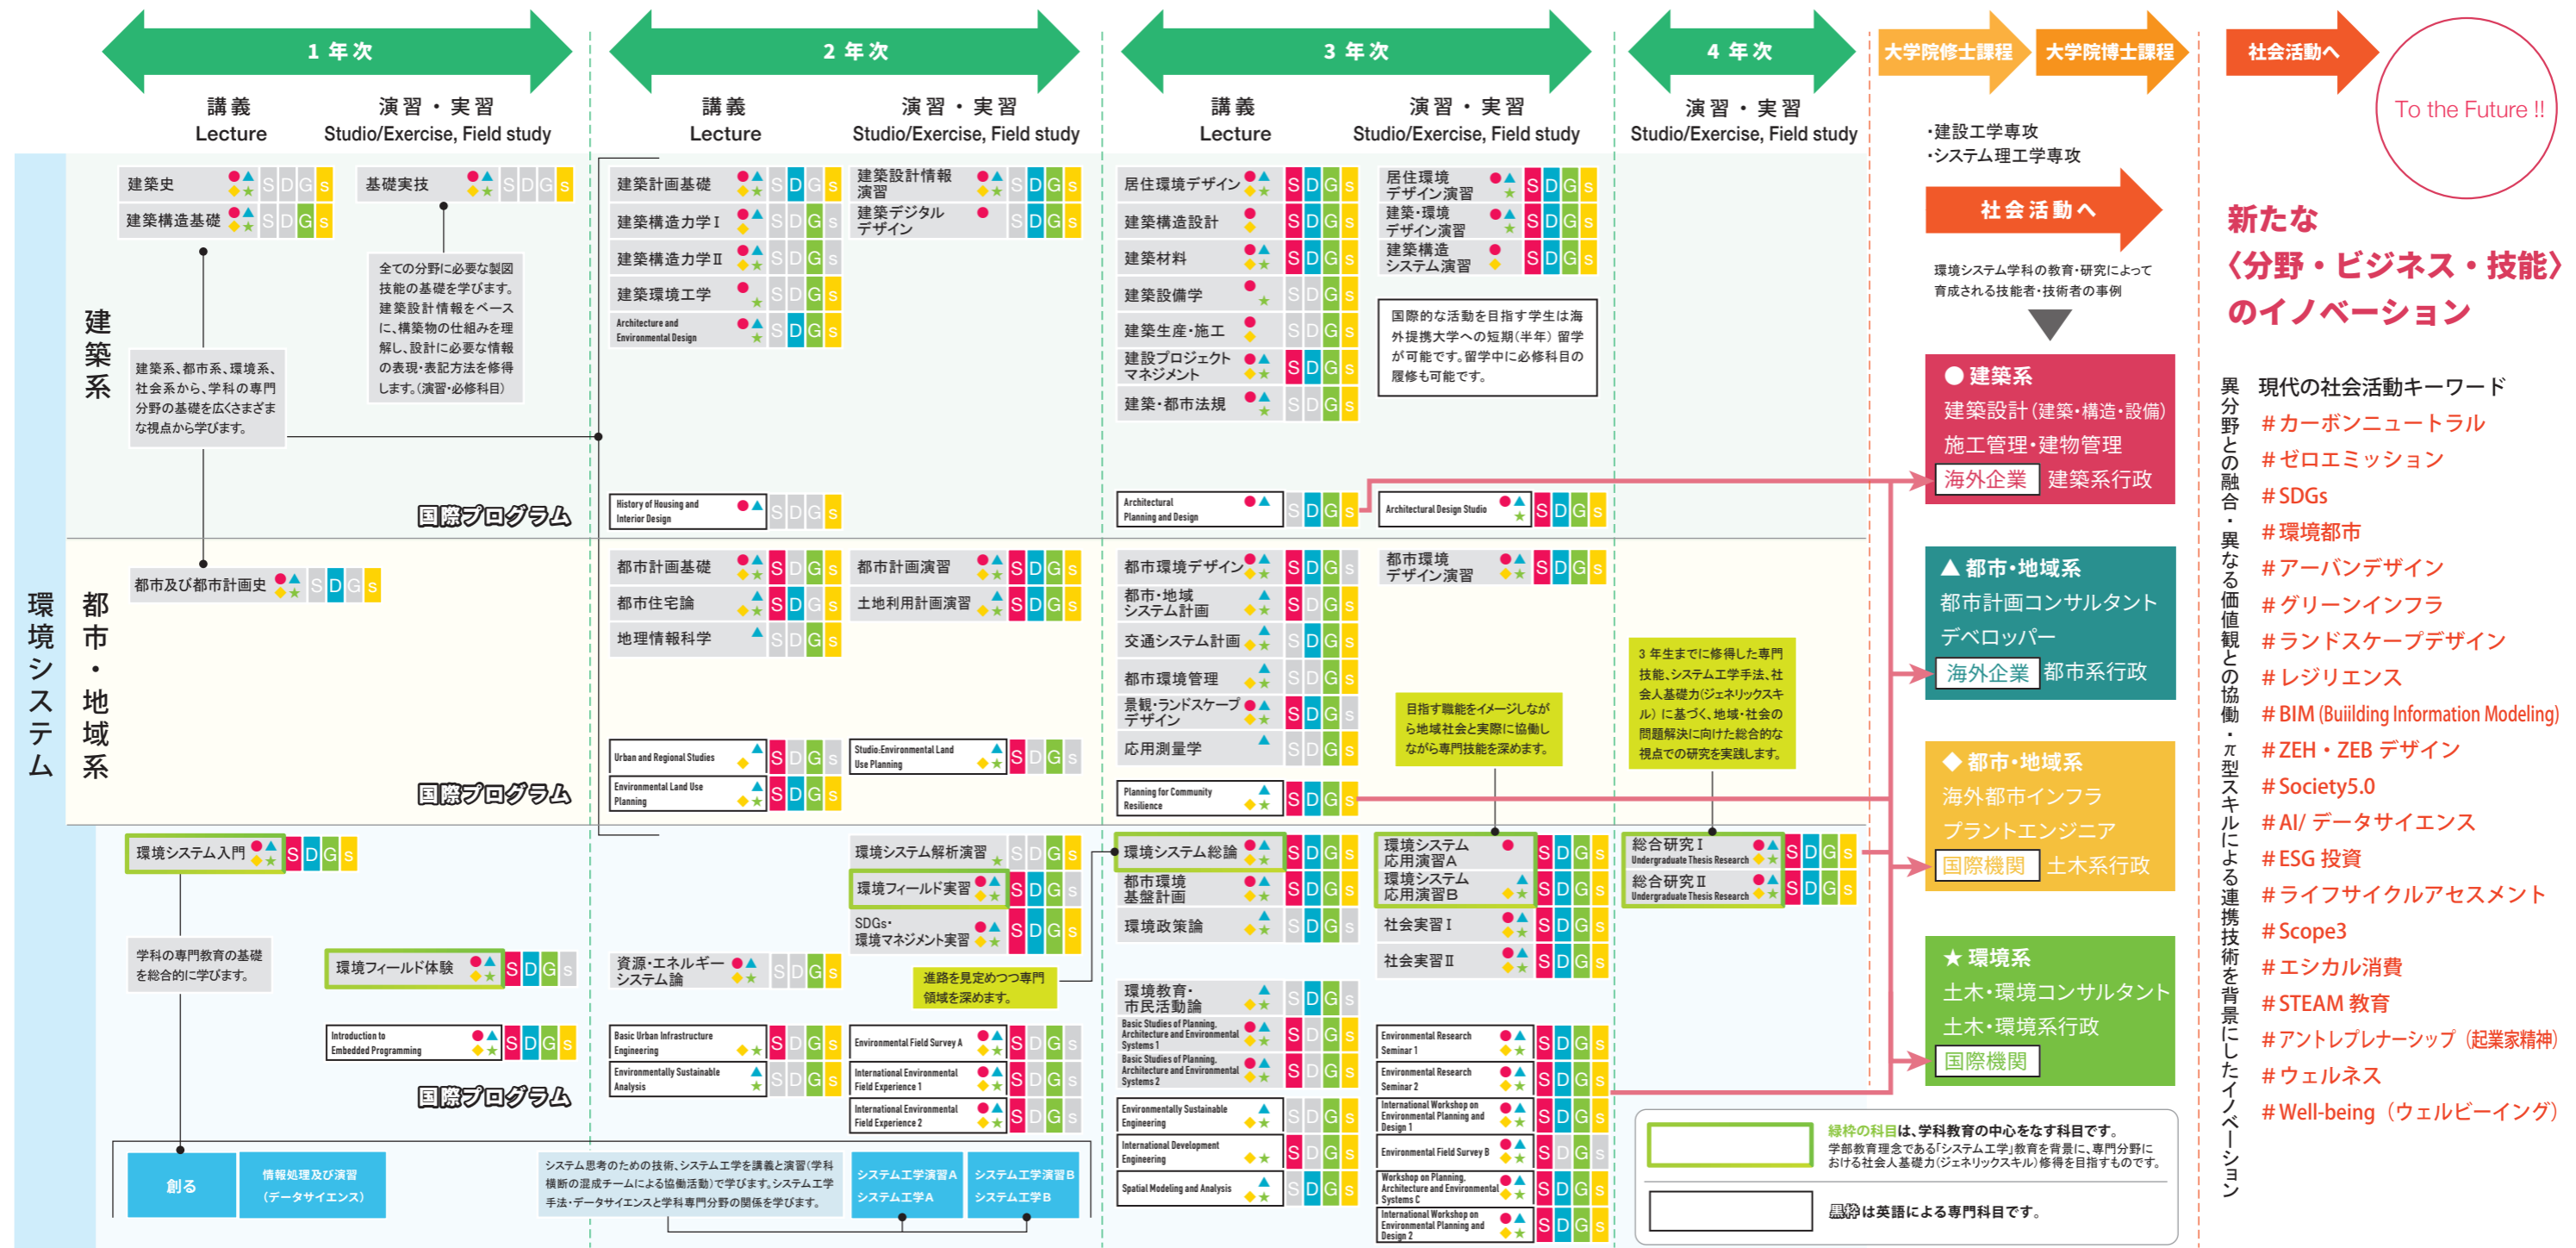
1 年次
講義
Lecture
演習・実習
Studio/Exercise, Field study

2 年次
講義
Lecture
演習・実習
Studio/Exercise, Field study

3 年次
講義
Lecture
演習・実習
Studio/Exercise, Field study

4 年次
演習・実習
Studio/Exercise, Field study

大学院修士課程
大学院博士課程
・建設工学専攻
・システム理工学専攻

社会活動へ
To the Future !!

環境システム

建築系

建築史 SDGs
建築構造基礎 SDGs
基礎実技 SDGs
全ての分野に必要な製図技能の基礎を学びます。建築設計情報をベースに、構築物の仕組みを理解し、設計に必要な情報の表現・表記方法を修得します。(演習・必修科目)
建築系、都市系、環境系、社会系から、学科の専門分野の基礎を広くさまざまな視点から学びます。

建築計画基礎 SDGs
建築構造力学Ⅰ SDGs
建築構造力学Ⅱ SDGs
建築環境工学 SDGs
Architecture and Environmental Design SDGs
建築設計情報演習 SDGs
建築デジタルデザイン SDGs
History of Housing and Interior Design SDGs

居住環境デザイン SDGs
建築構造設計 SDGs
建築材料 SDGs
建築設備学 SDGs
建築生産・施工 SDGs
建設プロジェクトマネジメント SDGs
建築・都市法規 SDGs
Architectural Planning and Design SDGs
居住環境デザイン演習 SDGs
建築・環境デザイン演習 SDGs
建築構造システム演習 SDGs
国際的な活動を目指す学生は海外提携大学への短期(半年)留学が可能です。留学中に必修科目の履修も可能です。
Architectural Design Studio SDGs

国際プログラム

都市・地域系

都市及び都市計画史 SDGs
都市計画基礎 SDGs
都市住宅論 SDGs
地理情報科学 SDGs
Urban and Regional Studies SDGs
Environmental Land Use Planning SDGs
都市計画演習 SDGs
土地利用計画演習 SDGs
Studio:Environmental Land Use Planning SDGs
都市環境デザイン SDGs
都市・地域システム計画 SDGs
交通システム計画 SDGs
都市環境管理 SDGs
景観・ランドスケープデザイン SDGs
応用測量学 SDGs
Planning for Community Resilience SDGs
都市環境デザイン演習 SDGs
目指す職能をイメージしながら地域社会と実際に協働しながら専門技能を深めます。
3年生までに修得した専門技能、システム工学手法、社会人基礎力(ジェネリックスキル)に基づく、地域・社会の問題解決に向けた総合的な視点での研究を実践します。

国際プログラム

環境システム入門 SDGs
学科の専門教育の基礎を総合的に学びます。
環境フィールド体験 SDGs
Introduction to Embedded Programming SDGs
資源・エネルギーシステム論 SDGs
Basic Urban Infrastructure Engineering SDGs
Environmentally Sustainable Analysis SDGs
環境システム解析演習 SDGs
環境フィールド実習 SDGs
SDGs・環境マネジメント実習 SDGs
進路を見定めつつ専門領域を深めます。
Environmental Field Survey A SDGs
International Environmental Field Experience 1 SDGs
International Environmental Field Experience 2 SDGs
環境システム総論 SDGs
都市環境基盤計画 SDGs
環境政策論 SDGs
環境教育・市民活動論 SDGs
Basic Studies of Planning, Architecture and Environmental Systems 1 SDGs
Basic Studies of Planning, Architecture and Environmental Systems 2 SDGs
Environmentally Sustainable Engineering SDGs
International Development Engineering SDGs
Spatial Modeling and Analysis SDGs
環境システム応用演習A SDGs
環境システム応用演習B SDGs
社会実習Ⅰ SDGs
社会実習Ⅱ SDGs
Environmental Research Seminar 1 SDGs
Environmental Research Seminar 2 SDGs
International Workshop on Environmental Planning and Design 1 SDGs
Environmental Field Survey B SDGs
Workshop on Planning, Architecture and Environmental Systems SDGs
International Workshop on Environmental Planning and Design 2 SDGs
総合研究Ⅰ Undergraduate Thesis Research SDGs
総合研究Ⅱ Undergraduate Thesis Research SDGs

国際プログラム

創る
情報処理及び演習(データサイエンス)
システム思考のための技術、システム工学を講義と演習(学科横断の混成チームによる協働活動)で学びます。システム工学手法・データサイエンスと学科専門分野の関係を学びます。
システム工学演習A
システム工学A
システム工学演習B
システム工学B

緑枠の科目は、学科教育の中心をなす科目です。
学部教育理念である「システム工学」教育を背景に、専門分野における社会人基礎力(ジェネリックスキル)修得を目指すものです。
黒枠は英語による専門科目です。

社会活動へ
環境システム学科の教育・研究によって育成される技能者・技術者の事例

● 建築系
建築設計(建築・構造・設備)
施工管理・建物管理
海外企業 建築系行政

▲ 都市・地域系
都市計画コンサルタント
デベロッパー
海外企業 都市系行政

◆ 都市・地域系
海外都市インフラ
プラントエンジニア
国際機関 土木系行政

★ 環境系
土木・環境コンサルタント
土木・環境系行政
国際機関

新たな〈分野・ビジネス・技能〉のイノベーション

異分野との融合・異なる価値観との協働・π型スキルによる連携技術を背景にしたイノベーション

現代の社会活動キーワード
#カーボンニュートラル
#ゼロエミッション
#SDGs
#環境都市
#アーバンデザイン
#グリーンインフラ
#ランドスケープデザイン
#レジリエンス
#BIM (Buiilding Information Modeling)
#ZEH・ZEB デザイン
#Society5.0
#AI/ データサイエンス
#ESG 投資
#ライフサイクルアセスメント
#Scope3
#エシカル消費
#STEAM 教育
#アントレプレナーシップ(起業家精神)
#ウェルネス
#Well-being(ウェルビーイング)